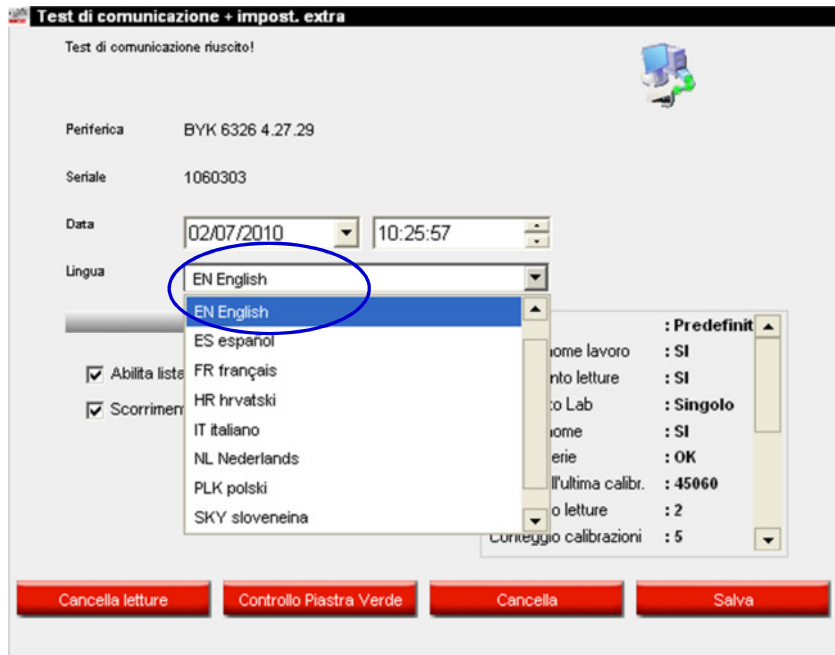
Test di comunicazione + impost. extra

Test di comunicazione riuscito!

Periferica BYK 6326 4.27.29

Seriale 1060303

Data 02/07/2010 10:25:57

Lingua EN English

EN English
ES español
FR français
HR hrvatski
IT italiano
NL Nederlands
PLK polski
SKY sloveneina

Abilita liste
Scorrimen

: Predefinit
nome lavoro : SI
nto letture : SI
o Lab : Singolo
nome : SI
erie : OK
ll'ultima calibr. : 45060
o letture : 2
Conteggio calibrazioni : 5

Cancella letture
Controllo Piastra Verde
Cancella
Salva